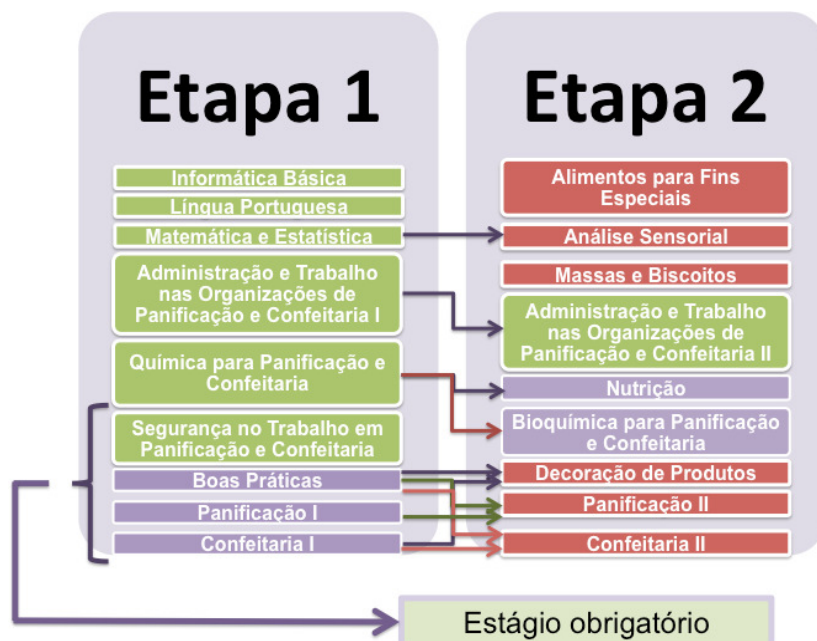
Etapa 1

Informática Básica

Língua Portuguesa

Matemática e Estatística

Administração e Trabalho nas Organizações de Panificação e Confeitaria I

Química para Panificação e Confeitaria

Segurança no Trabalho em Panificação e Confeitaria

Boas Práticas

Panificação I

Confeitaria I

Etapa 2

Alimentos para Fins Especiais

Análise Sensorial

Massas e Biscoitos

Administração e Trabalho nas Organizações de Panificação e Confeitaria II

Nutrição

Bioquímica para Panificação e Confeitaria

Decoração de Produtos

Panificação II

Confeitaria II

Estágio obrigatório